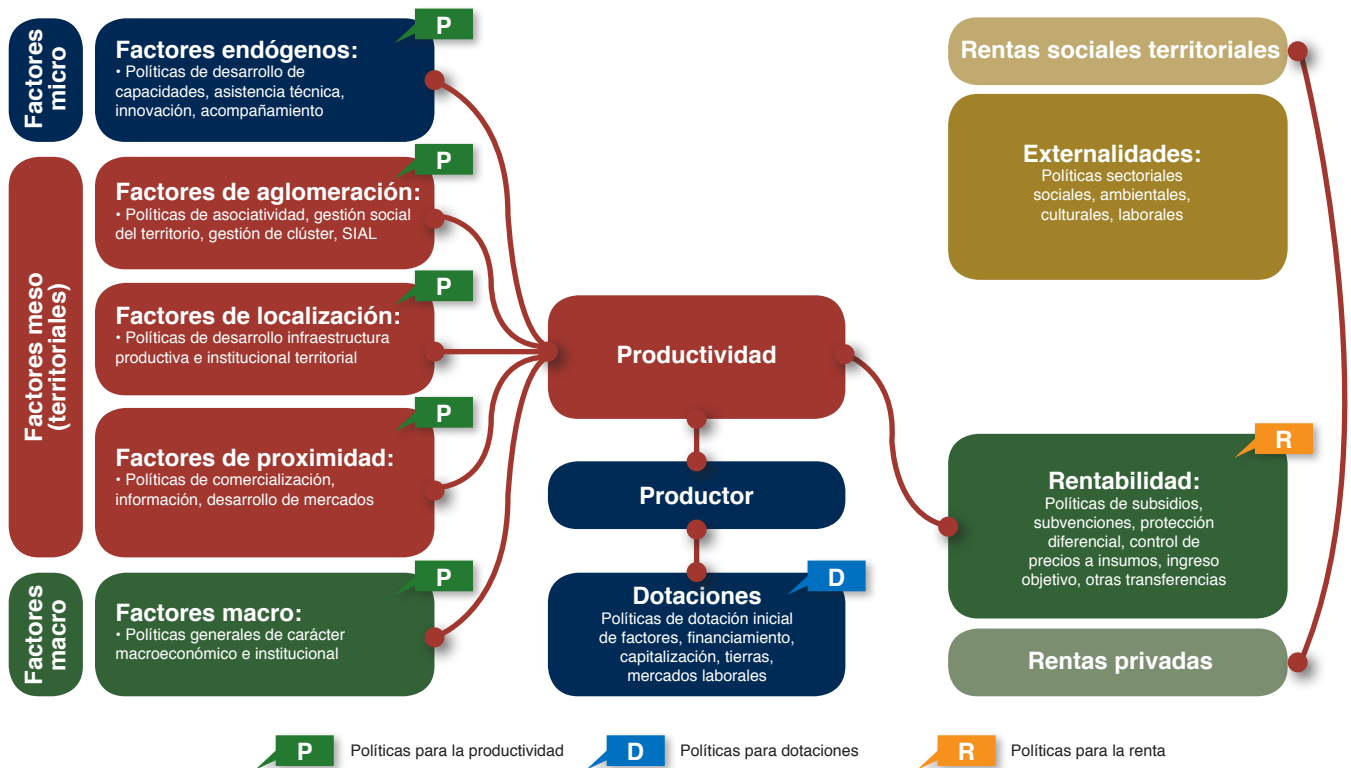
Factores micro

Factores endógenos:
• Políticas de desarrollo de capacidades, asistencia técnica, innovación, acompañamiento

P

Factores meso (territoriales)

Factores de aglomeración:
• Políticas de asociatividad, gestión social del territorio, gestión de clúster, SIAL

P

Factores de localización:
• Políticas de desarrollo infraestructura productiva e institucional territorial

P

Factores de proximidad:
• Políticas de comercialización, información, desarrollo de mercados

P

Factores macro

Factores macro:
• Políticas generales de carácter macroeconómico e institucional

P

Productividad

Productor

Dotaciones
Políticas de dotación inicial de factores, financiamiento, capitalización, tierras, mercados laborales

D

Rentas sociales territoriales

Externalidades:
Políticas sectoriales sociales, ambientales, culturales, laborales

Rentabilidad:
Políticas de subsidios, subvenciones, protección diferencial, control de precios a insumos, ingreso objetivo, otras transferencias

R

Rentas privadas

P Políticas para la productividad
D Políticas para dotaciones
R Políticas para la renta